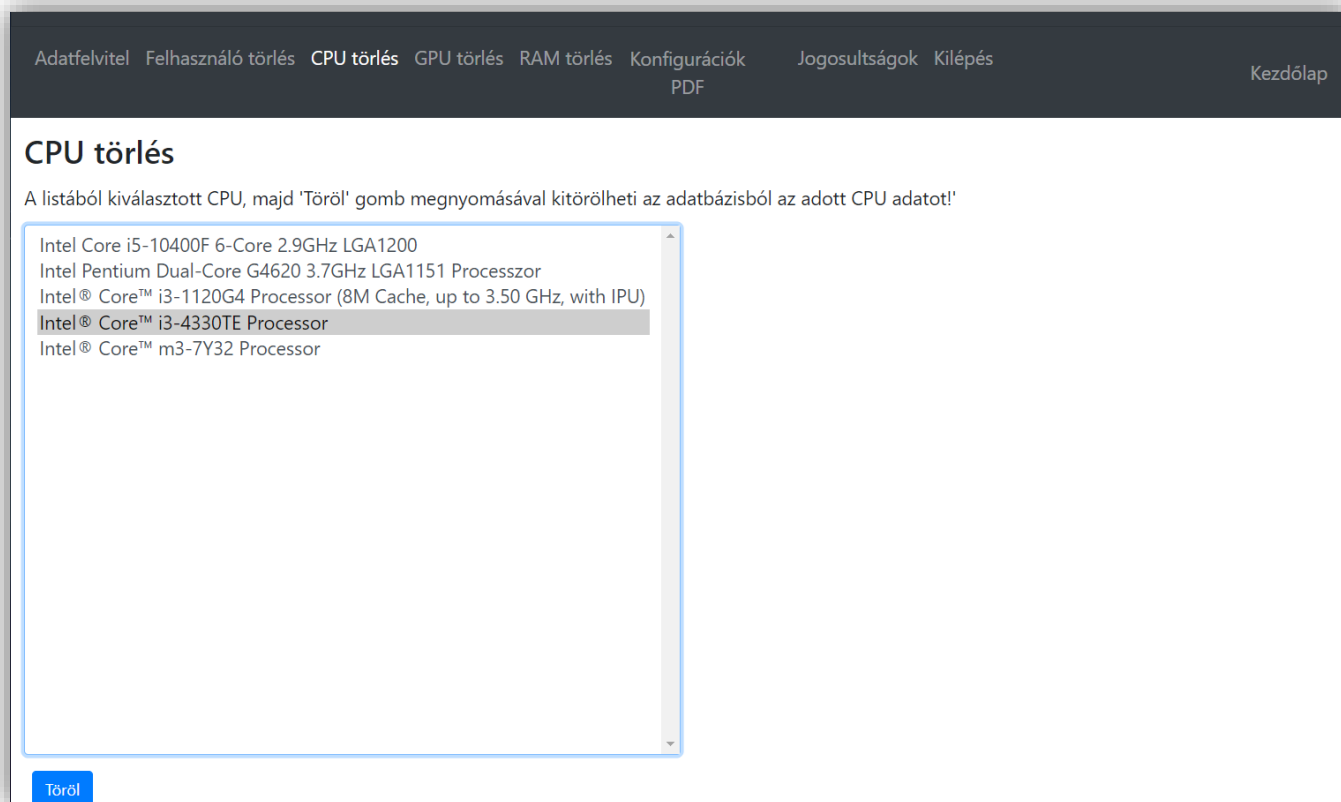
Adatfelvitel Felhasználó törlés CPU törlés GPU törlés RAM törlés Konfigurációk PDF Jogosultságok Kilépés Kezdőlap

CPU törlés

A listából kiválasztott CPU, majd 'Töröl' gomb megnyomásával kitörölheti az adatbázisból az adott CPU adatot!'

Intel Core i5-10400F 6-Core 2.9GHz LGA1200
Intel Pentium Dual-Core G4620 3.7GHz LGA1151 Processzor
Intel® Core™ i3-1120G4 Processor (8M Cache, up to 3.50 GHz, with IPU)
Intel® Core™ i3-4330TE Processor
Intel® Core™ m3-7Y32 Processor

Töröl